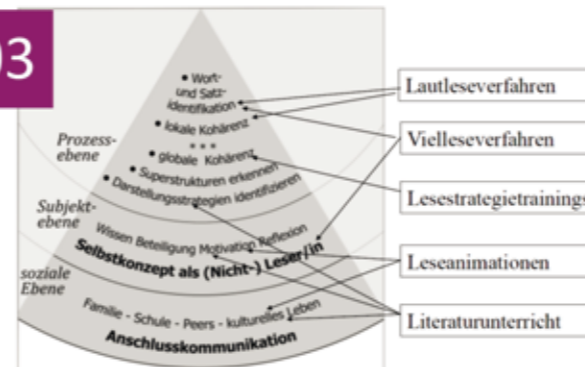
03

• Wort- und Satzidentifikation
• lokale Kohärenz
• • •
• globale Kohärenz
• Superstrukturen erkennen
• Darstellungsstrategien identifizieren

Prozessebene

Subjektebene

Wissen Beteiligung Motivation Reflexion
Selbstkonzept als (Nicht-) Leser/in

soziale Ebene

Familie - Schule - Peers - kulturelles Leben
Anschlusskommunikation

Lautleseverfahren

Vielleseverfahren

Lesestrategietrainings

Leseanimationen

Literaturunterricht